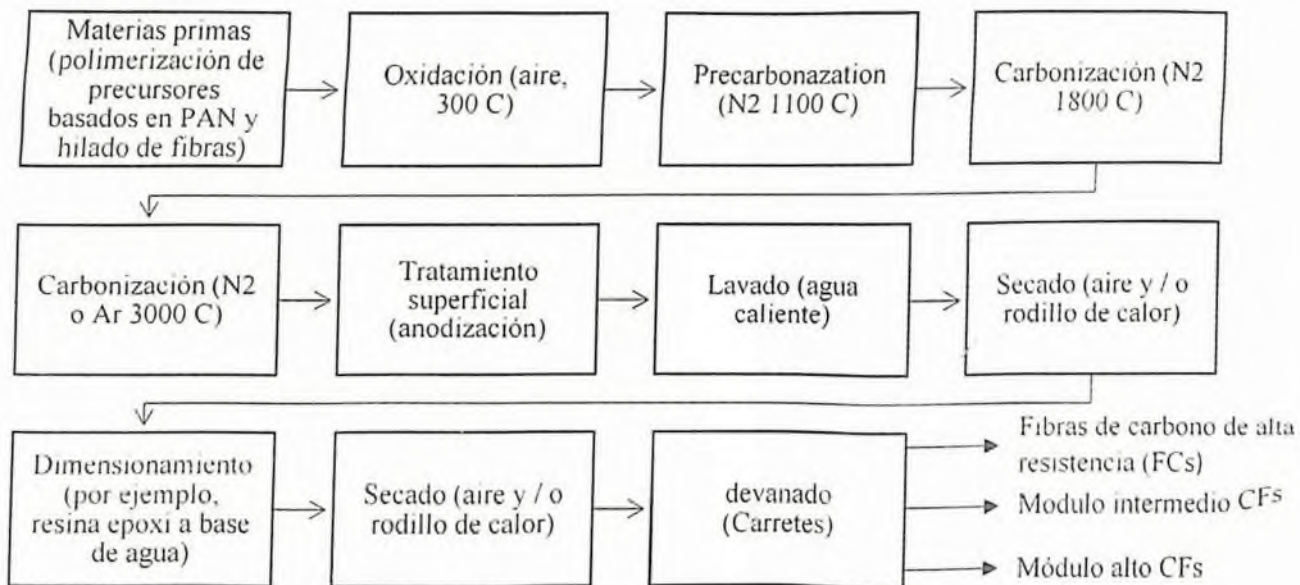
Materias primas (polimerización de precursores basados en PAN y hilado de fibras)

Oxidación (aire, 300 C)

Precarbonazation (N2 1100 C)

Carbonización (N2 1800 C)

Carbonización (N2 o Ar 3000 C)

Tratamiento superficial (anodización)

Lavado (agua caliente)

Secado (aire y / o rodillo de calor)

Dimensionamiento (por ejemplo, resina epoxi a base de agua)

Secado (aire y / o rodillo de calor)

devanado (Carretes)

Fibras de carbono de alta resistencia (FCs)

Modulo intermedio CFs

Módulo alto CFs